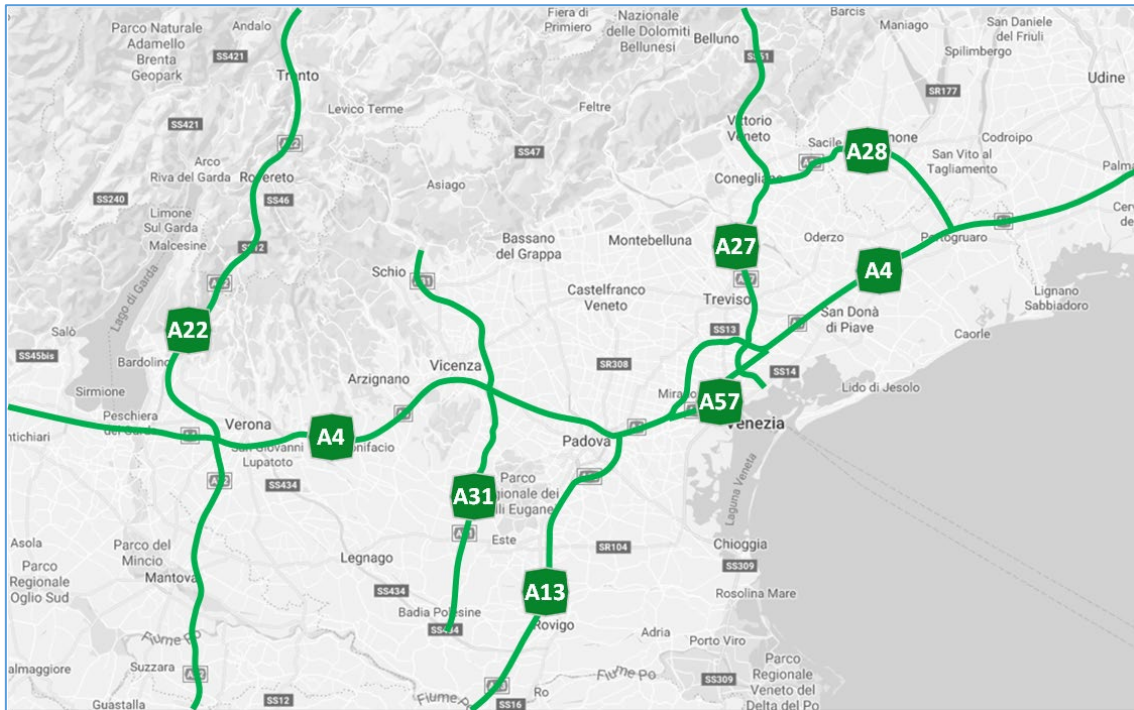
Parco Naturale Adamello Brenta Geopark
Andalo
SS421
Trento
Fiera di Primiero
Nazionale delle Dolomiti Bellunesi
Belluno
SS51
Barcis
Maniago
San Daniele del Friuli
Spilimbergo
Udine
SR177
Levico Terme
Feltre
SS421
Vittorio Veneto
Sacile
A28
none
Codroipo
San Vito al Tagliamento
Palm
Arco
Riva del Garda
Rovereto
SS47
Asiago
Conegliano
SS240
SS46
Limone Sul Garda
Malcesine
SS12
Lago di Garda
Bassano del Grappa
Montebelluna
A27
Oderzo
Portogruaro
Schio
A4
Castelfranco Veneto
Treviso
Lignano Sabbiadoro
Salò
A22
SS13
San Donà di Piave
Caorle
SS45bis
Bardolino
Vicenza
SR308
SS14
Sirmione
Arzignano
Lido di Jesolo
Peschiera del Garda
Mira
A57
ntichiari
Verona
A4
nifacio
Padova
Venezia
San Giovanni Lupatoto
SS434
Parco
A31
gionale dei
Euganei
Laguna Veneta
Este
Asola
Parco del Mincio
Legnago
SR104
Chioggia
Parco Regionale Oglio Sud
Mantova
SS309
SS434
A13
Rosolina Mare
Badia Polesine
SS434
Rovigo
Fiume Po
Adria
Porto Viro
almaggiore
Suzzara
Fiume Po
Parco Regionale Veneto del Delta del Po
Fiume Po
Ro
SS309
Guastalla
SS12
SS16